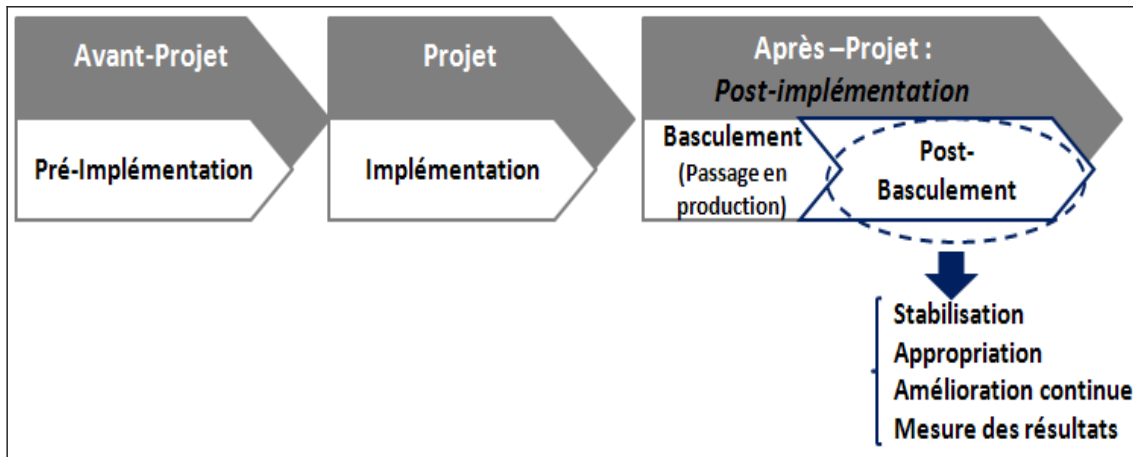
Avant-Projet

Pré-Implémentation

Projet

Implémentation

Après –Projet :
*Post-implémentation*

Basculement
(Passage en production)

Post-Basculement

Stabilisation
Appropriation
Amélioration continue
Mesure des résultats